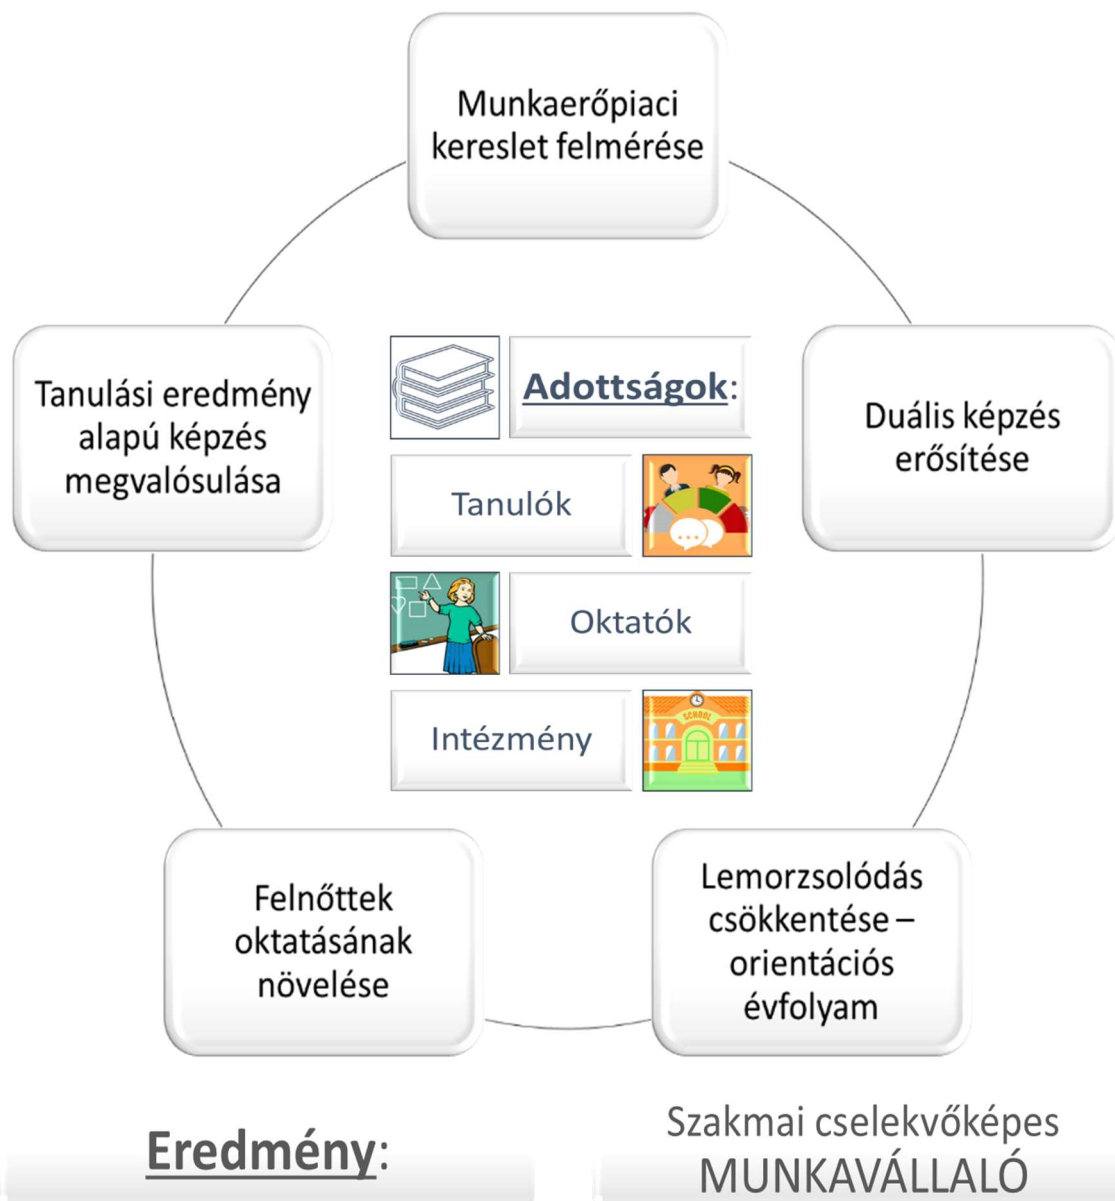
Munkaerőpiaci kereslet felmérése

Duális képzés erősítése

Lemorzsolódás csökkentése – orientációs évfolyam

Felnőttek oktatásának növelése

Tanulási eredmény alapú képzés megvalósulása

Adottságok:

Tanulók

Oktatók

Intézmény

SCHOOL

Eredmény:

Szakmai cselekvőképes MUNKAVÁLLALÓ